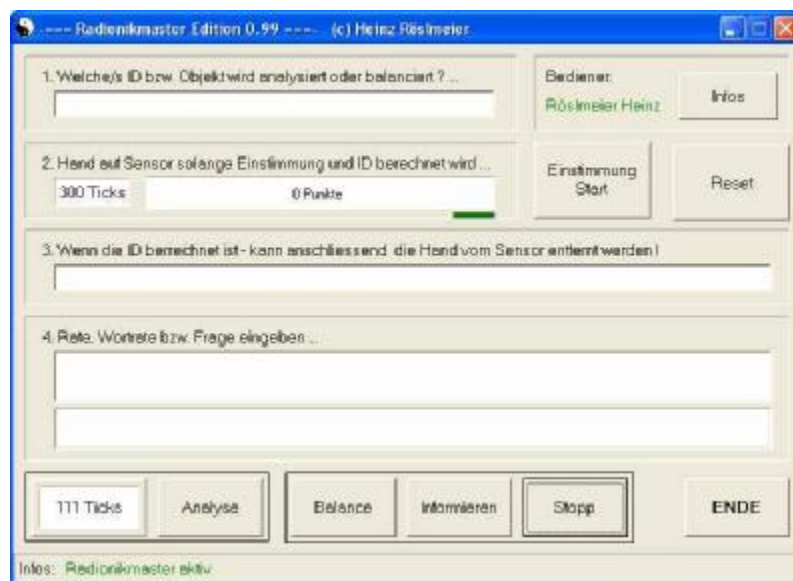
---- Radionikmaster Edition 0.99 ---- (c) Heinz Röslmeier

1. Welche/s ID bzw. Objekt wird analysiert oder balanciert ? ...

Bediener:
Röslmeier Heinz

Infos

2. Hand auf Sensor solange Einstimmung und ID berechnet wird ...

300 Ticks

0 Punkte

Einstimmung Start

Reset

3. Wenn die ID berechnet ist - kann anschliessend die Hand vom Sensor entfernt werden !

4. Rate. Wortrate bzw. Frage eingeben ...

111 Ticks

Analyse

Balance

Informieren

Stopp

ENDE

Infos: Radionikmaster aktiv